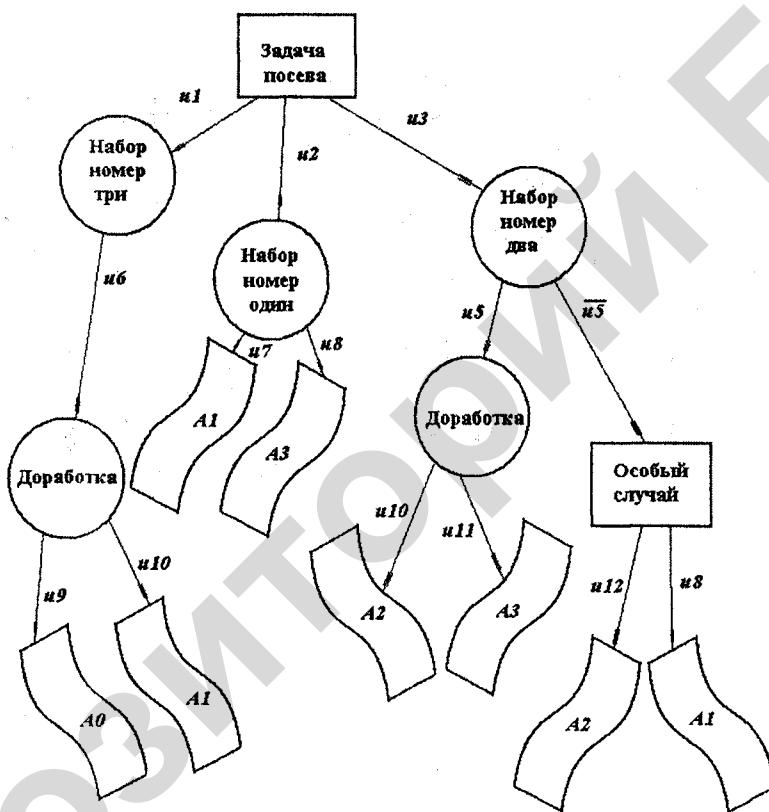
Задача посева

и1

и2

и3

Набор номер три

Набор номер один

Набор номер два

и6

и7

и8

и5

$\overline{и5}$

A1

A3

Доработка

Доработка

Особый случай

и10

и11

и9

и10

и12

и8

A2

A3

A0

A1

A2

A1